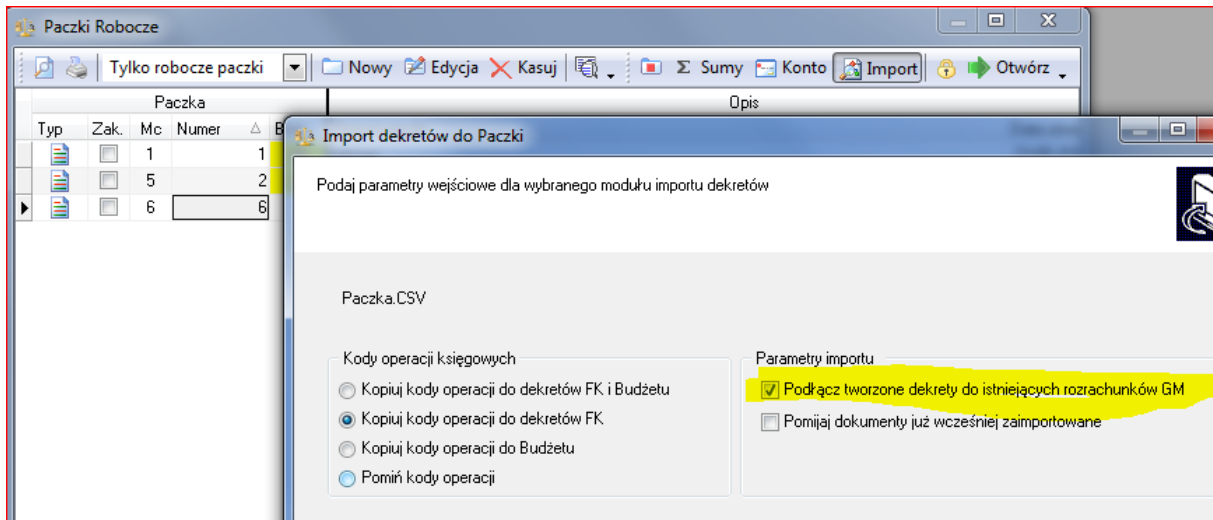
Paczki Robocze

Tylko robocze paczki | Nowy | Edycja | Kasuj | Sumy | Konto | Import | Otwórz

| Paczka | | | | | Opis |
|---|---|---|---|---|---|
| Typ | Zak. | Mc | Numer | B | |
| | | 1 | 1 | | |
| | | 5 | 2 | | |
| | | 6 | 6 | | |

Import dekretów do Paczki

Podaj parametry wejściowe dla wybranego modułu importu dekretów

Paczka.CSV

Kody operacji księgowych
Kopiuj kody operacji do dekretów FK i Budżetu
Kopiuj kody operacji do dekretów FK
Kopiuj kody operacji do Budżetu
Pomiń kody operacji

Parametry importu
Podłącz tworzone dekrety do istniejących rozrachunków GM
Pomijaj dokumenty już wcześniej zaimportowane